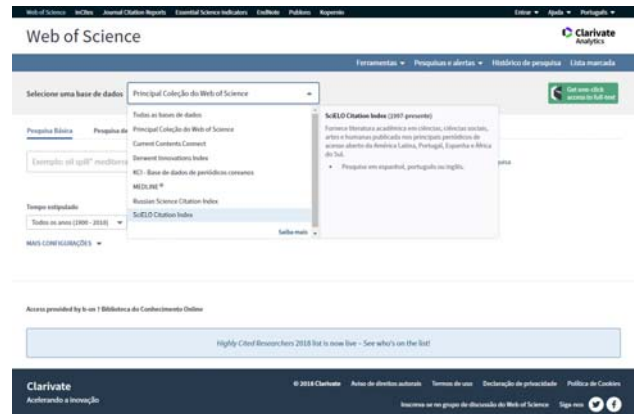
Web of Science InCites Journal Citation Reports Essential Science Indicators EndNote Publons Kopernio

Entrar ▾ Ajuda ▾ Português ▾

Web of Science

Clarivate Analytics

Ferramentas ▾ Pesquisas e alertas ▾ Histórico de pesquisa Lista marcada

Selecione uma base de dados Principal Coleção do Web of Science

Get one-click access to full-text

Pesquisa Básica Pesquisa de

Todas as bases de dados
Principal Coleção do Web of Science
Current Contents Connect
Derwent Innovations Index
KCI - Base de dados de periódicos coreanos
MEDLINE®
Russian Science Citation Index
SciELO Citation Index

Saiba mais

SciELO Citation Index (1997-presente)

Fornece literatura acadêmica em ciências, ciências sociais, artes e humanas publicada nos principais periódicos de acesso aberto da América Latina, Portugal, Espanha e África do Sul.

• Pesquise em espanhol, português ou inglês.

Exemplo: oil spill* mediterra

quisa

Tempo estipulado

Todos os anos (1900 - 2018)

MAIS CONFIGURAÇÕES ▾

Access provided by b-on ? Biblioteca do Conhecimento Online

Highly Cited Researchers 2018 list is now live – See who's on the list!

Clarivate
Acelerando a inovação

© 2018 Clarivate Aviso de direitos autorais Termos de uso Declaração de privacidade Política de Cookies

Inscreva-se no grupo de discussão do Web of Science Siga-nos